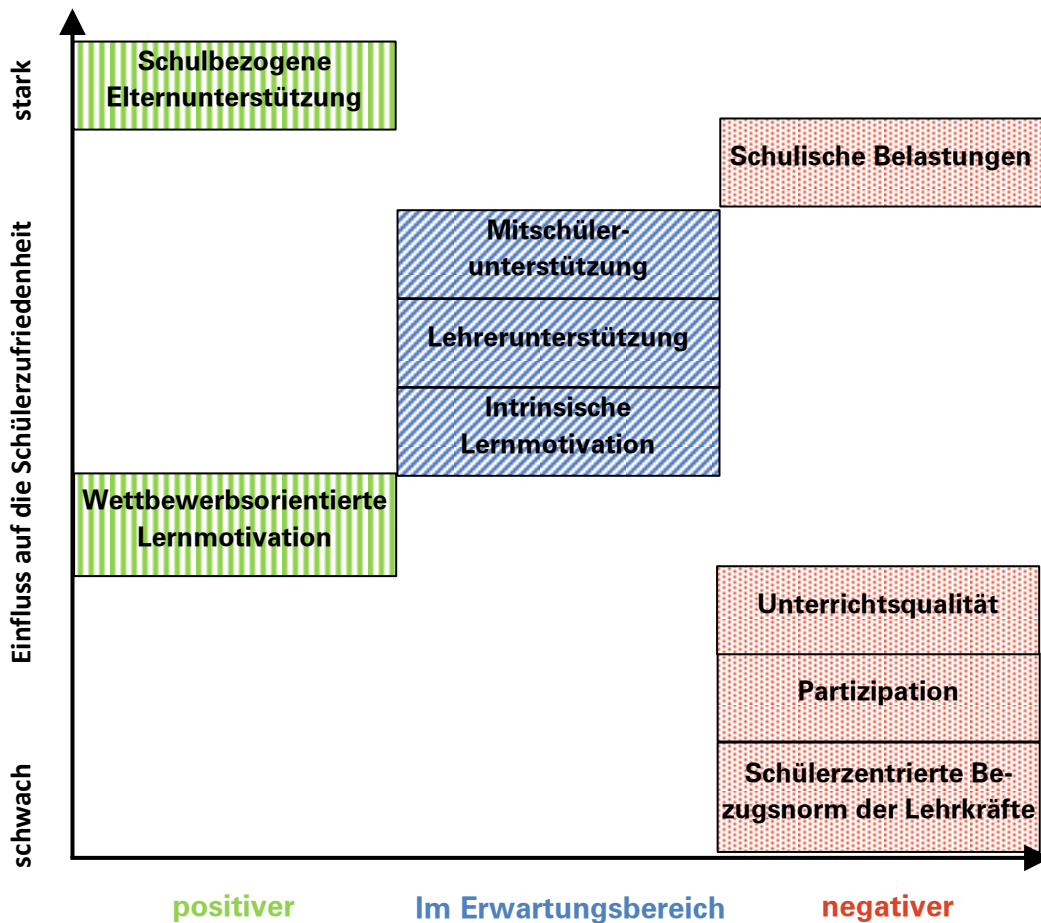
stark

Einfluss auf die Schülerzufriedenheit

schwach

Schulbezogene Elternunterstützung

Schulische Belastungen

Mitschülerunterstützung

Lehrerunterstützung

Intrinsische Lernmotivation

Wettbewerbsorientierte Lernmotivation

Unterrichtsqualität

Partizipation

Schülerzentrierte Bezugsnorm der Lehrkräfte

positiver

Im Erwartungsbereich

negativer